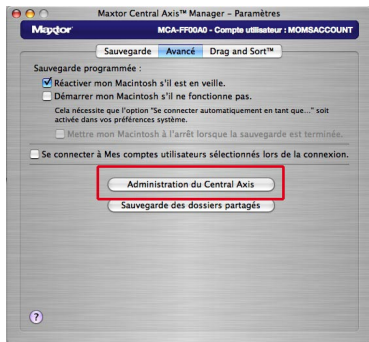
Maxtor Central Axis™ Manager – Paramètres

Maxtor

MCA-FF00A0 - Compte utilisateur : MOMSACCOUNT

Sauvegarde
Avancé
Drag and Sort™

Sauvegarde programmée :

Réactiver mon Macintosh s'il est en veille.

Démarrer mon Macintosh s'il ne fonctionne pas.

Cela nécessite que l'option "Se connecter automatiquement en tant que..." soit activée dans vos préférences système.

Mettre mon Macintosh à l'arrêt lorsque la sauvegarde est terminée.

Se connecter à Mes comptes utilisateurs sélectionnés lors de la connexion.

Administration du Central Axis

Sauvegarde des dossiers partagés

?